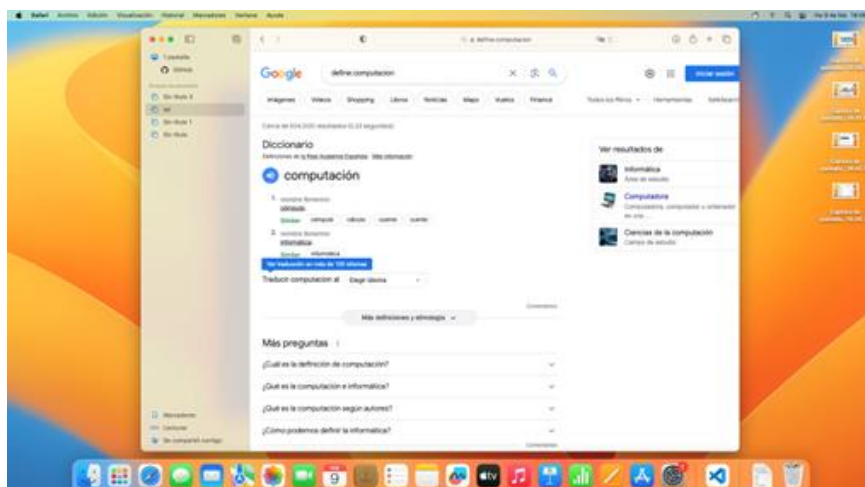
Safari Archivo Edición Visualización Historial Marcadores Ventana Ayuda

define computacion

Google define computacion

Iniciar sesión

Imágenes Videos Shopping Libros Noticias Mapas Vuelos Finance

Todos los filtros Herramientas

Cerca de 604.000 resultados (0,33 segundos)

Diccionario

Definiciones de la Real Academia Española · Más información

computación

1. nombre femenino
cómputo.
Similar: cómputo cálculo cuenta cuenteo

2. nombre femenino
informática.
Similar: informática

Ver traducción en más de 100 idiomas

Traducir computacion al Elegir idioma

Comentarios

Más definiciones y etimología

Más preguntas

¿Cuál es la definición de computación?

¿Qué es la computación e informática?

¿Qué es la computación según autores?

¿Cómo podemos definir la informática?

Comentarios

Ver resultados de

Informática
Área de estudio

Computadora
Computadora, computador u ordenador es una ...

Ciencias de la computación
Campo de estudio

Marcadores
Lectura
Se compartió contigo

Captura de pantalla
Captura de pantalla
Captura de pantalla